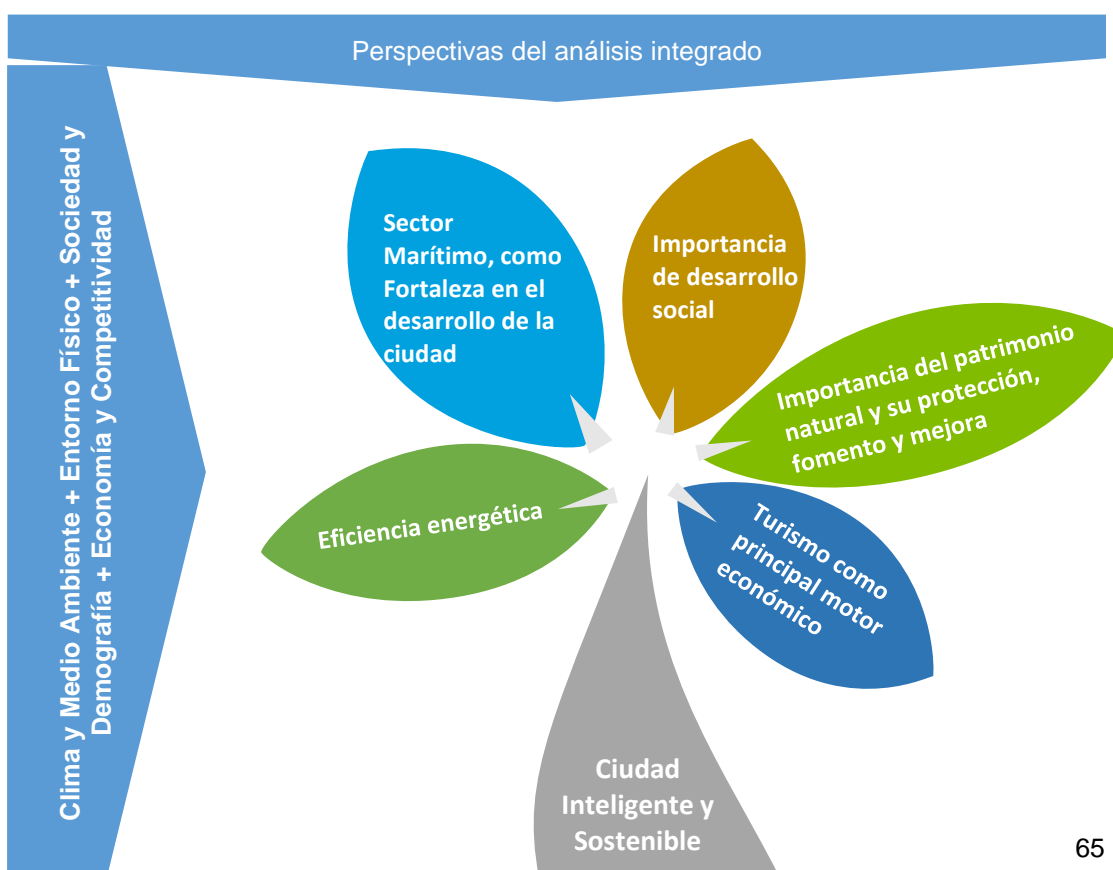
Perspectivas del análisis integrado

Clima y Medio Ambiente + Entorno Físico + Sociedad y Demografía + Economía y Competitividad

Sector Marítimo, como Fortaleza en el desarrollo de la ciudad

Importancia de desarrollo social

Importancia del patrimonio natural y su protección, fomento y mejora

Eficiencia energética

Turismo como principal motor económico

Ciudad Inteligente y Sostenible

65